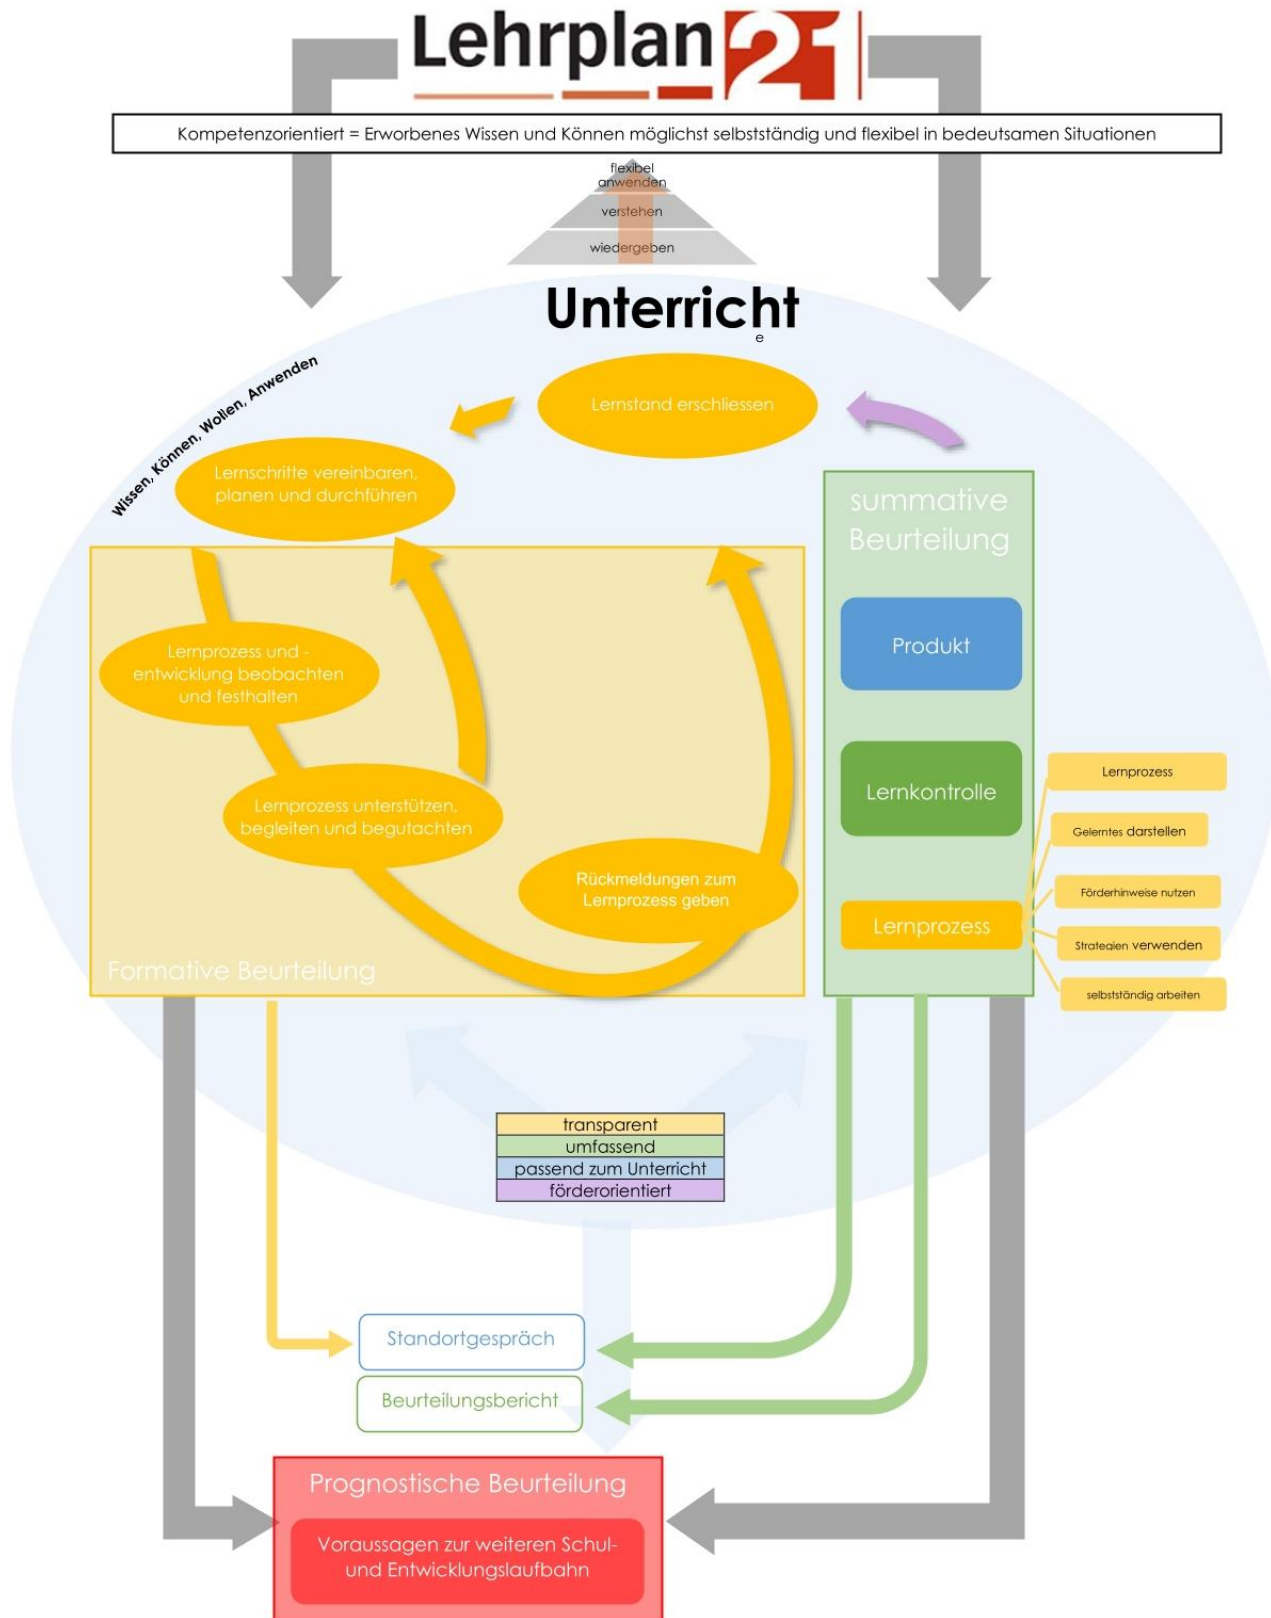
Lehrplan 21

Kompetenzorientiert = Erworbenes Wissen und Können möglichst selbstständig und flexibel in bedeutsamen Situationen

flexibel anwenden
verstehen
wiedergeben

Unterricht
e

Wissen, Können, Wollen, Anwenden

Lernstand erschliessen

Lernschritte vereinbaren, planen und durchführen

Lernprozess und -entwicklung beobachten und festhalten

Lernprozess unterstützen, begleiten und begutachten

Rückmeldungen zum Lernprozess geben

Formative Beurteilung

summative Beurteilung

Produkt

Lernkontrolle

Lernprozess

Lernprozess
Gelerntes darstellen
Förderhinweise nutzen
Strategien verwenden
selbstständig arbeiten

| transparent |
|---|
| umfassend |
| passend zum Unterricht |
| förderorientiert |

Standortgespräch

Beurteilungsbericht

Prognostische Beurteilung

Voraussagen zur weiteren Schul- und Entwicklungslaufbahn